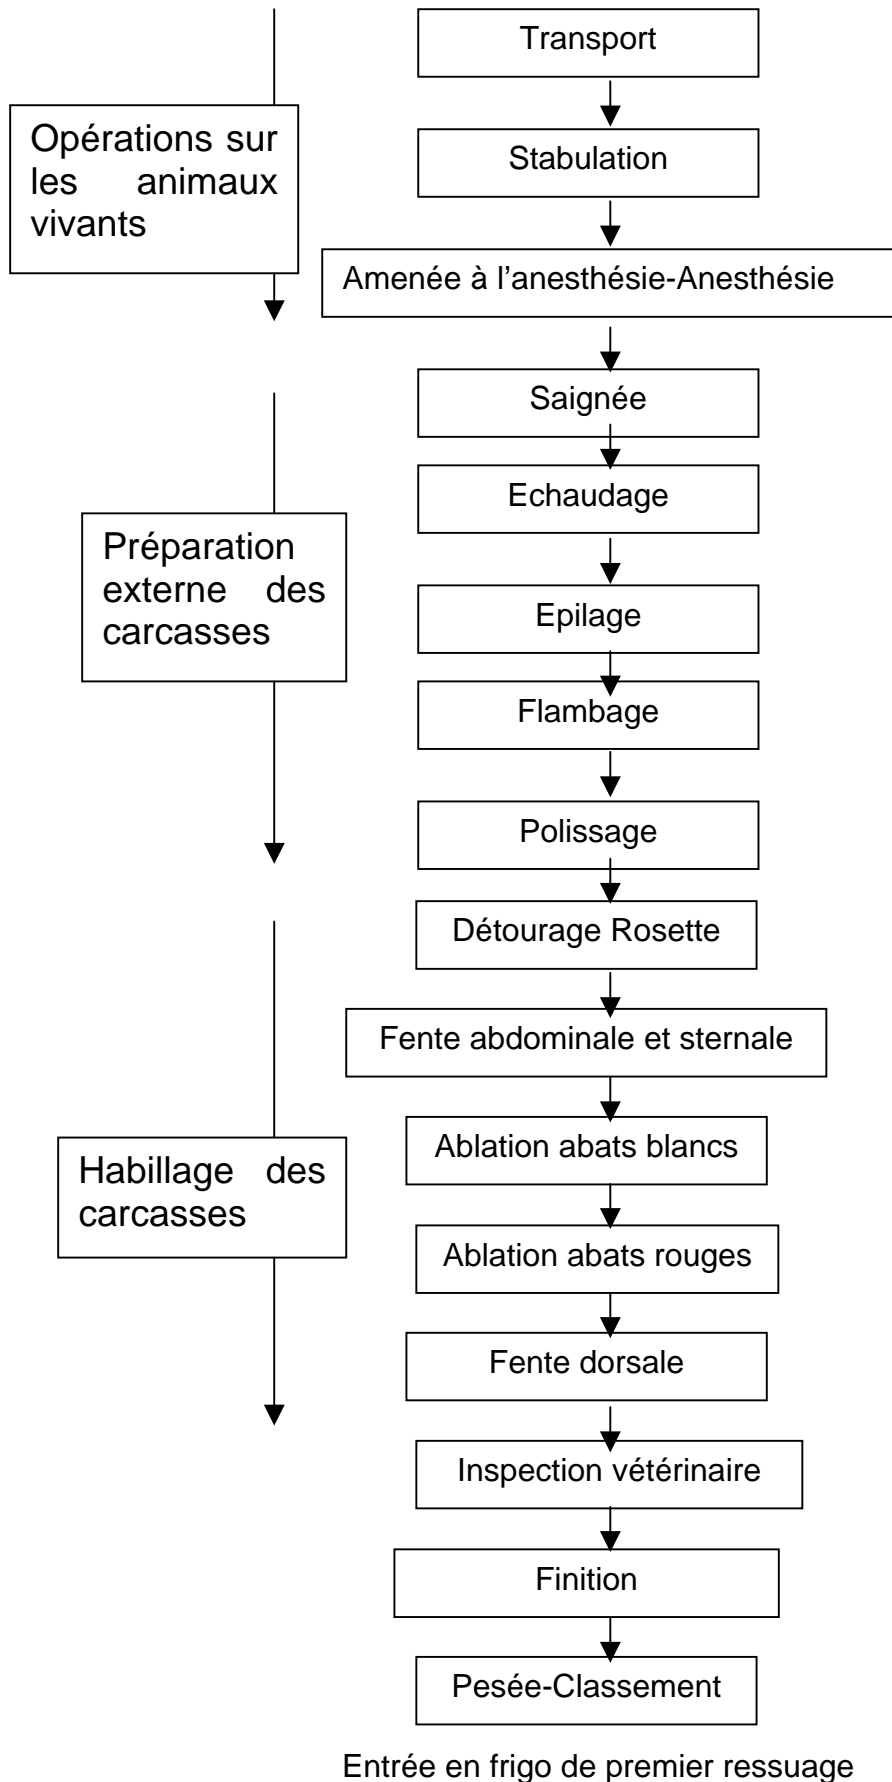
Opérations sur les animaux vivants

Transport

Stabulation

Amenée à l'anesthésie-Anesthésie

Préparation externe des carcasses

Saignée

Echaudage

Epilage

Flambage

Polissage

Habillage des carcasses

Détourage Rosette

Fente abdominale et sternale

Ablation abats blancs

Ablation abats rouges

Fente dorsale

Inspection vétérinaire

Finition

Pesée-Classement

Entrée en frigo de premier ressuage